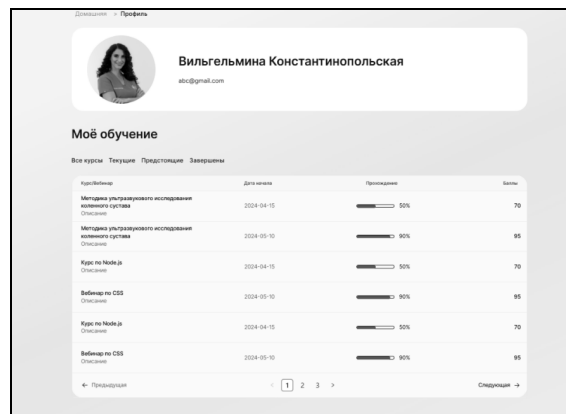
Домашняя > Профиль

Вильгельмина Константинопольская

abc@gmail.com

Моё обучение

Все курсы Текущие Предстоящие Завершены

| Курс/Вебинар | Дата начала | Прохождение | Баллы |
|---|---|---|---|
| Методика ультразвукового исследования коленного сустава Описание | 2024-04-15 | 50% | 70 |
| Методика ультразвукового исследования коленного сустава Описание | 2024-05-10 | 90% | 95 |
| Курс по Node.js Описание | 2024-04-15 | 50% | 70 |
| Вебинар по CSS Описание | 2024-05-10 | 90% | 95 |
| Курс по Node.js Описание | 2024-04-15 | 50% | 70 |
| Вебинар по CSS Описание | 2024-05-10 | 90% | 95 |

← Предыдущая < 1 2 3 > Следующая →